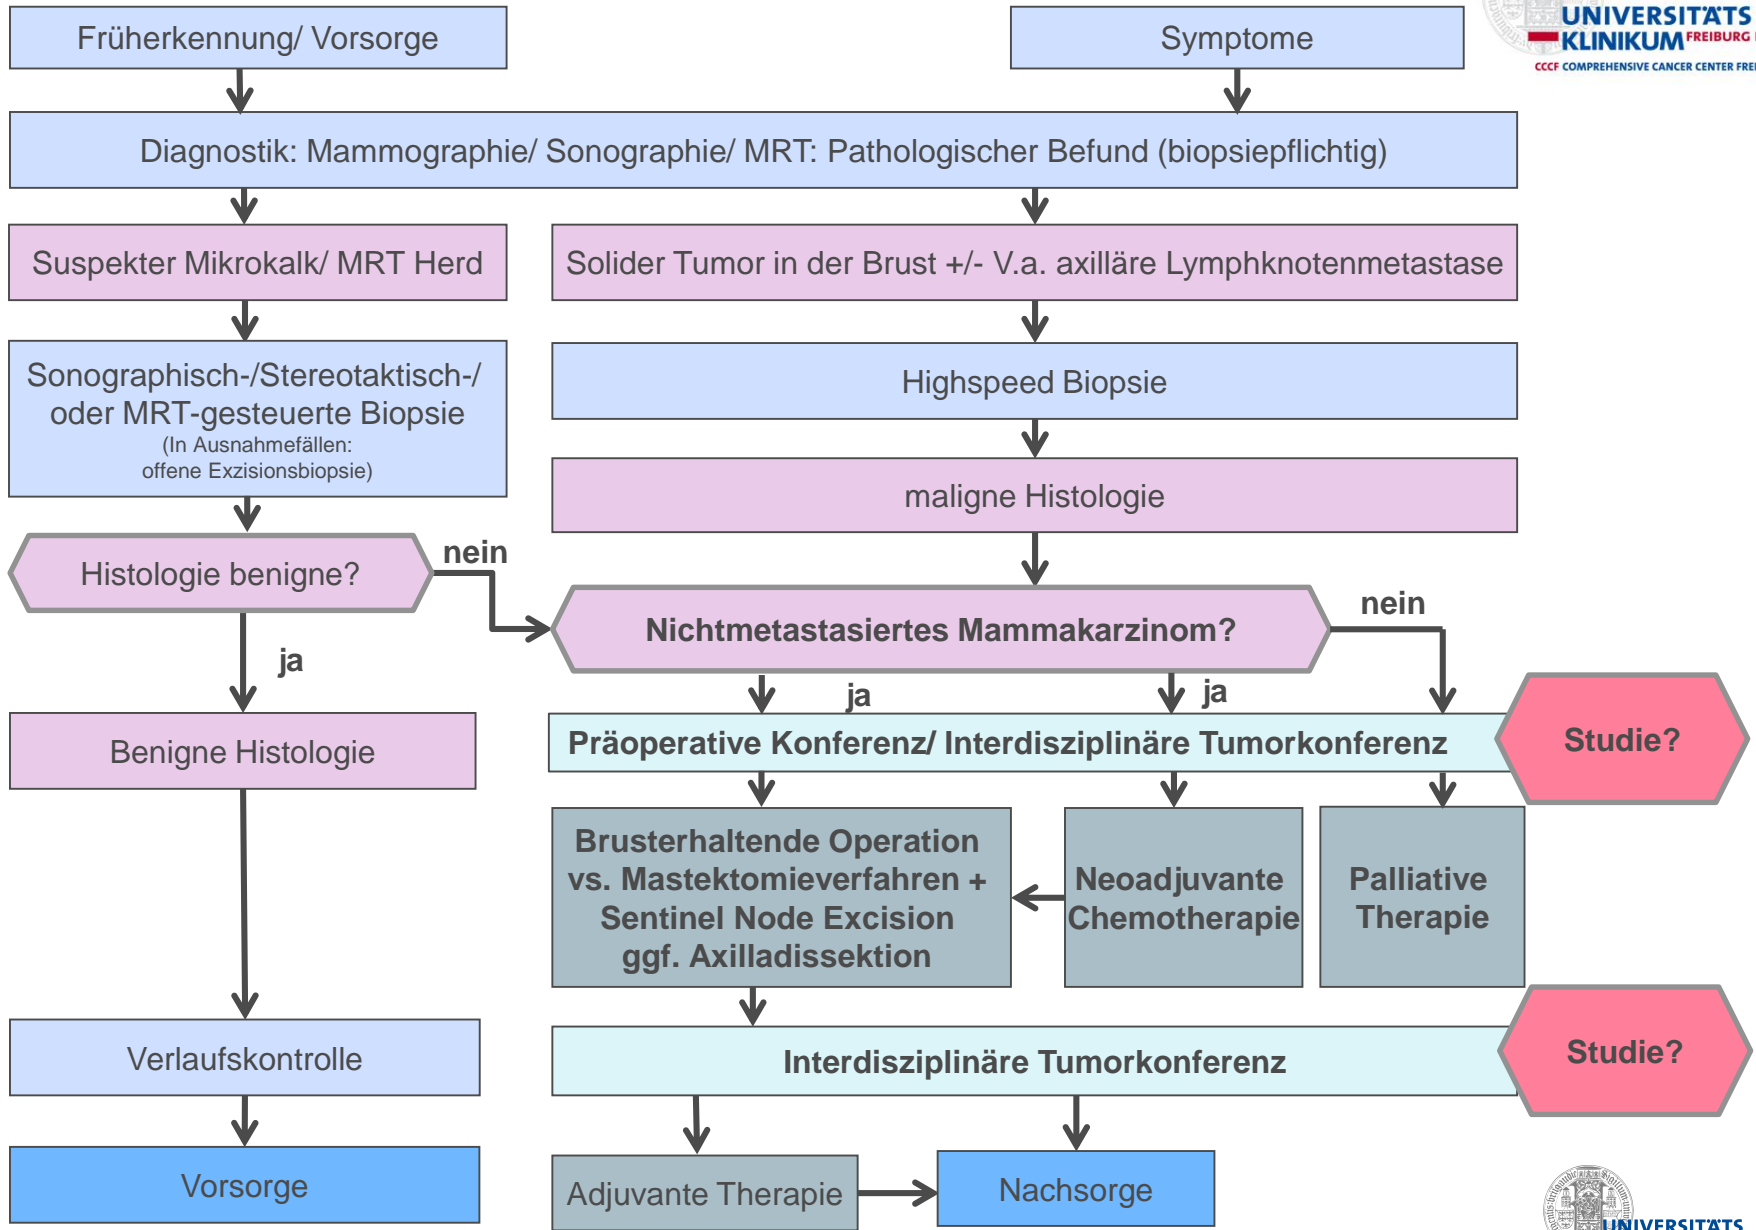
Früherkennung/ Vorsorge

Symptome

UNIVERSITÄTS KLINIKUM FREIBURG

CCCF COMPREHENSIVE CANCER CENTER FREI

Diagnostik: Mammographie/ Sonographie/ MRT: Pathologischer Befund (biopsiepflichtig)

Suspekter Mikrokalk/ MRT Herd

Solider Tumor in der Brust +/- V.a. axilläre Lymphknotenmetastase

Sonographisch-/Stereotaktisch-/ oder MRT-gesteuerte Biopsie
(In Ausnahmefällen: offene Exzisionsbiopsie)

Highspeed Biopsie

maligne Histologie

Histologie benigne?

nein

ja

Nichtmetastasiertes Mammakarzinom?

nein

ja

ja

Benigne Histologie

Präoperative Konferenz/ Interdisziplinäre Tumorkonferenz

Studie?

Brusterhaltende Operation vs. Mastektomieverfahren + Sentinel Node Excision ggf. Axilladissektion

Neoadjuvante Chemotherapie

Palliative Therapie

Verlaufskontrolle

Interdisziplinäre Tumorkonferenz

Studie?

Vorsorge

Adjuvante Therapie

Nachsorge

UNIVERSITÄTS